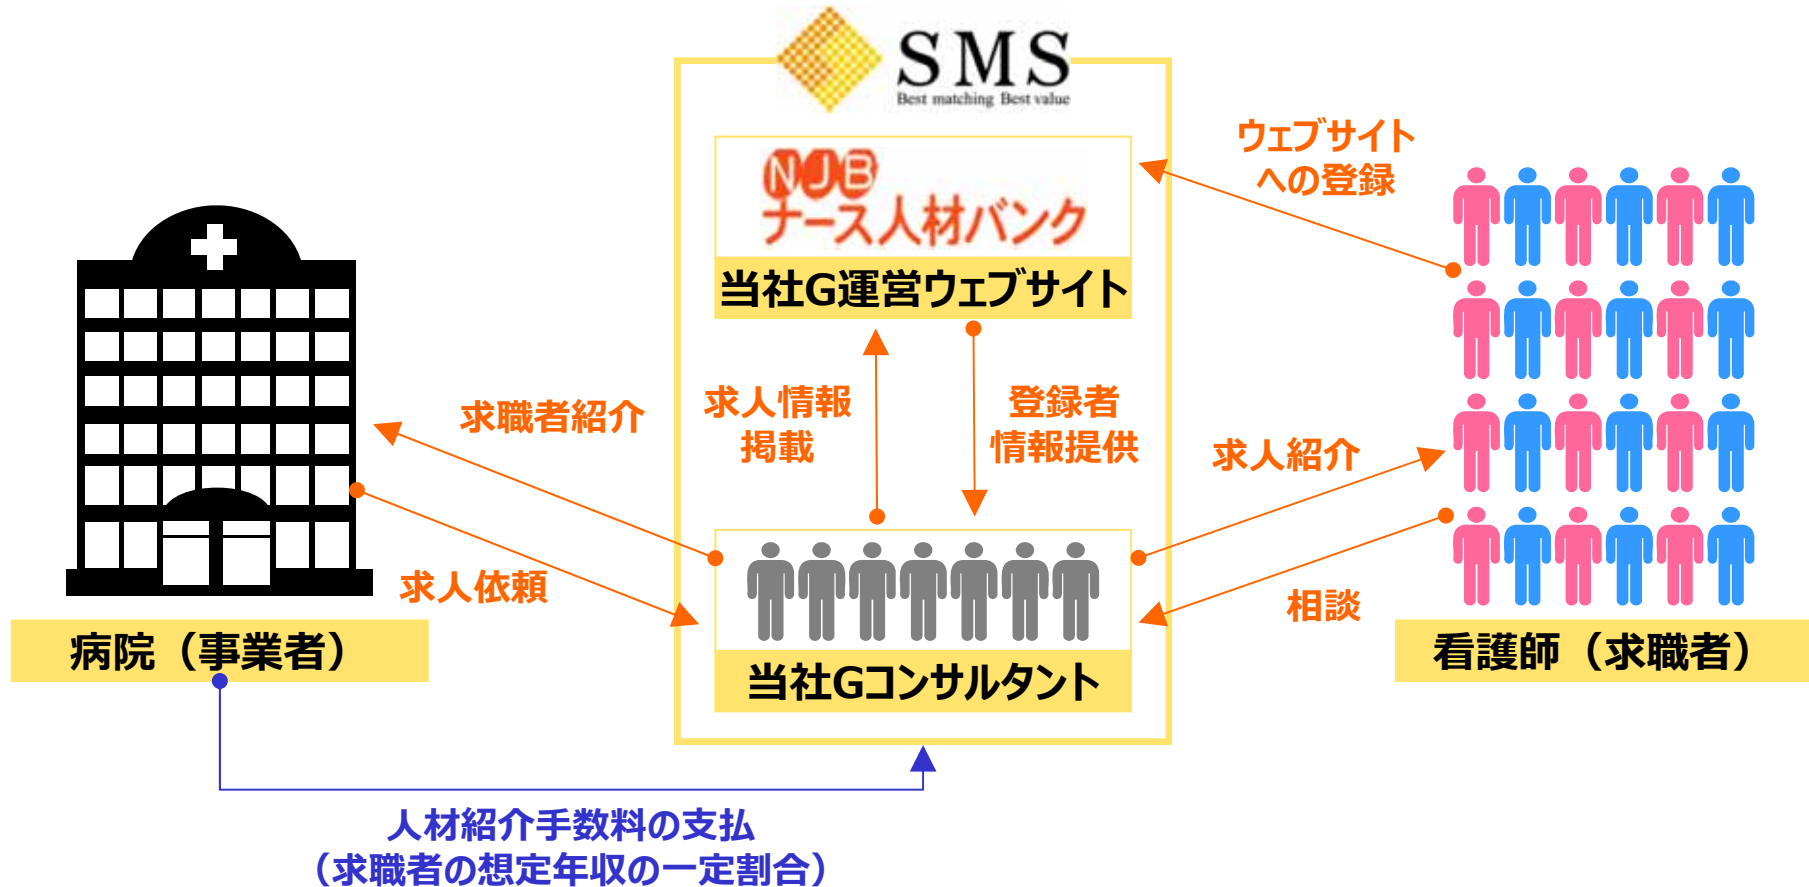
SMS
Best matching Best value

NJB
ナース人材バンク
当社G運営ウェブサイト

ウェブサイトへの登録

求職者紹介

求人情報
掲載

登録者
情報提供

求人紹介

求人依頼

相談

当社Gコンサルタント

病院（事業者）

看護師（求職者）

人材紹介手数料の支払
（求職者の想定年収の一定割合）